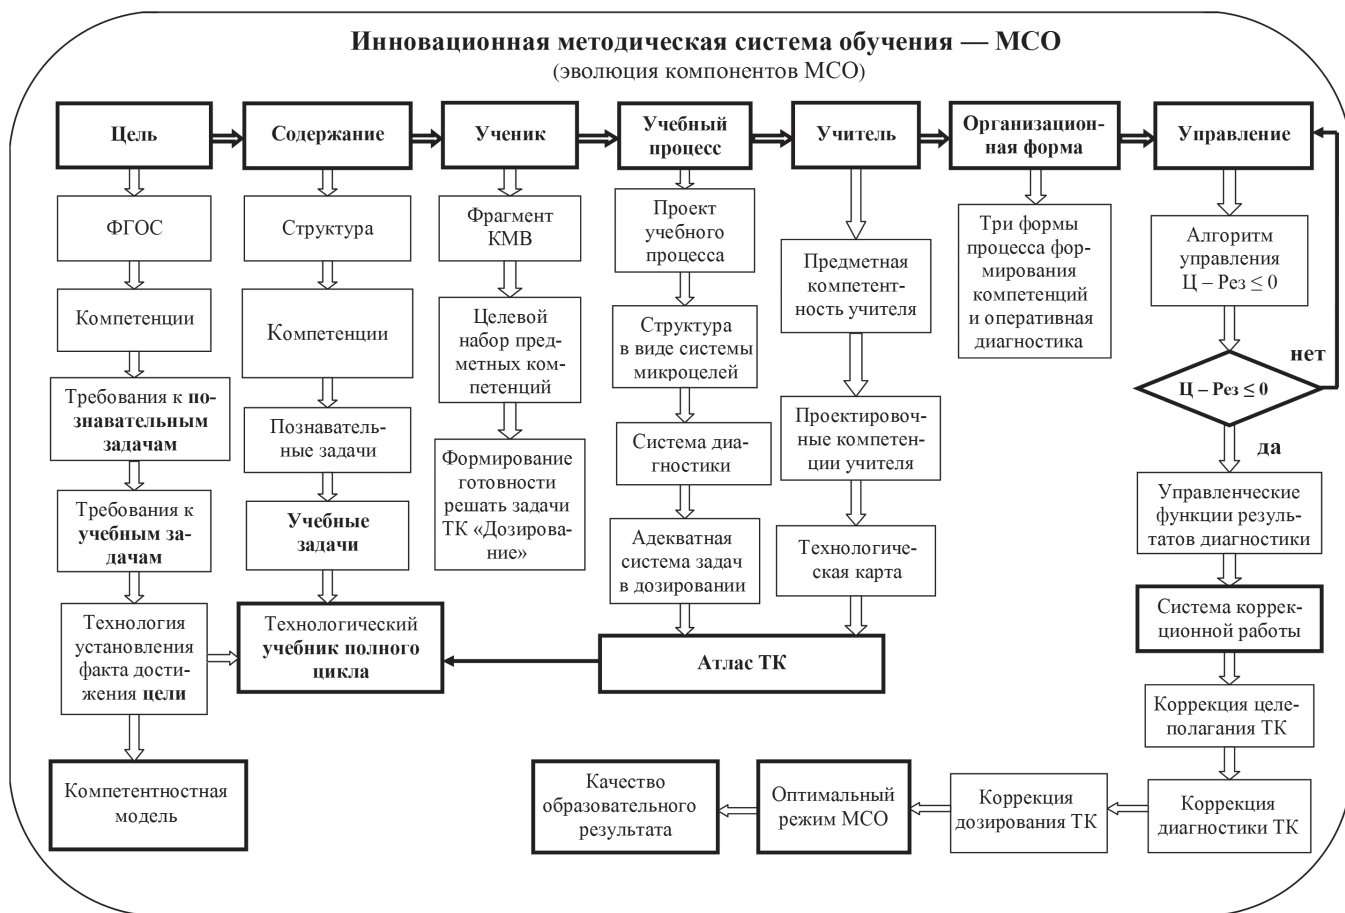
**Инновационная методическая система обучения — МСО**
(эволюция компонентов МСО)

**Цель**

ФГОС

Компетенции

Требования к **познавательным задачам**

Требования к **учебным задачам**

Технология установления факта достижения **цели**

**Компетентностная модель**

**Содержание**

Структура

Компетенции

Познавательные задачи

**Учебные задачи**

Технологический **учебник полного цикла**

**Ученик**

Фрагмент КМВ

Целевой набор предметных компетенций

Формирование готовности решать задачи ТК «Дозирование»

**Учебный процесс**

Проект учебного процесса

Структура в виде системы микроцелей

Система диагностики

Адекватная система задач в дозировании

**Атлас ТК**

**Учитель**

Предметная компетентность учителя

Проектировочные компетенции учителя

Технологическая карта

**Организационная форма**

Три формы процесса формирования компетенций и оперативная диагностика

**Управление**

Алгоритм управления Ц – Рез ≤ 0

**Ц – Рез ≤ 0**

**нет**

**да**

Управленческие функции результатов диагностики

Система коррекционной работы

Коррекция целеполагания ТК

Коррекция диагностики ТК

Коррекция дозирования ТК

Оптимальный режим МСО

Качество образовательного результата